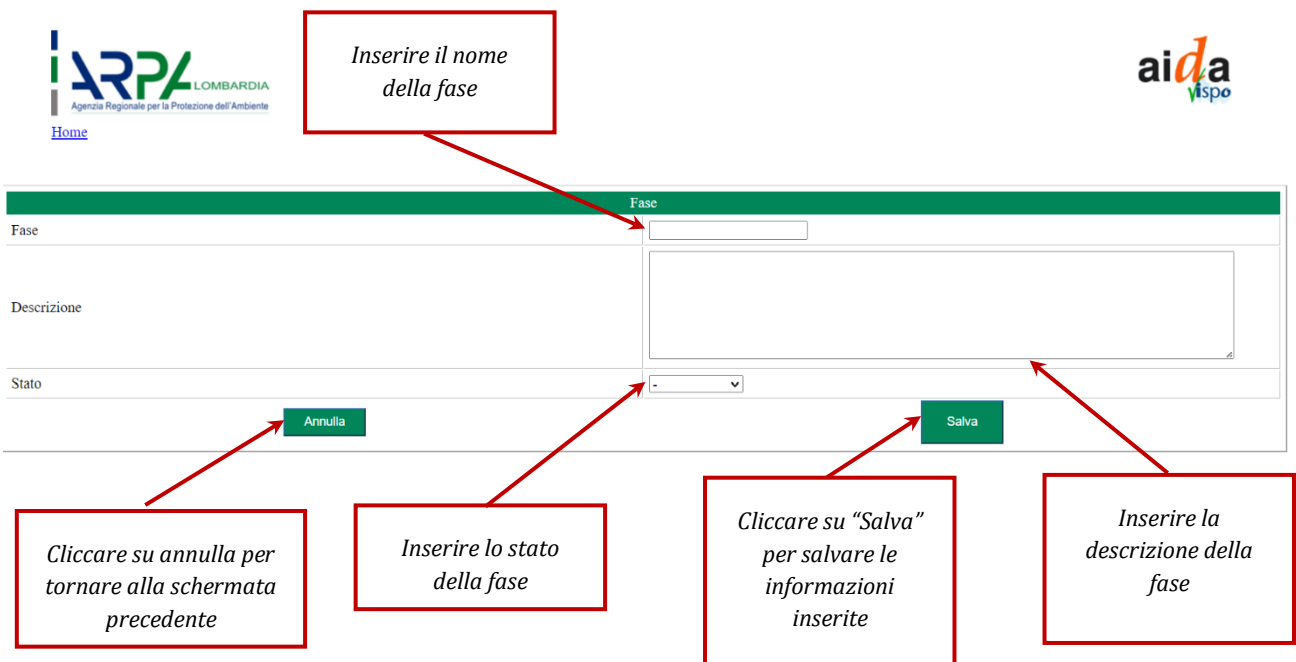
ARPA LOMBARDIA
Agenzia Regionale per la Protezione dell'Ambiente

Home

Inserire il nome della fase

aida vispo

| Fase | |
|---|---|
| Fase | |
| Descrizione | |
| Stato | - |

Annulla

Salva

Cliccare su annulla per tornare alla schermata precedente

Inserire lo stato della fase

Cliccare su "Salva" per salvare le informazioni inserite

Inserire la descrizione della fase